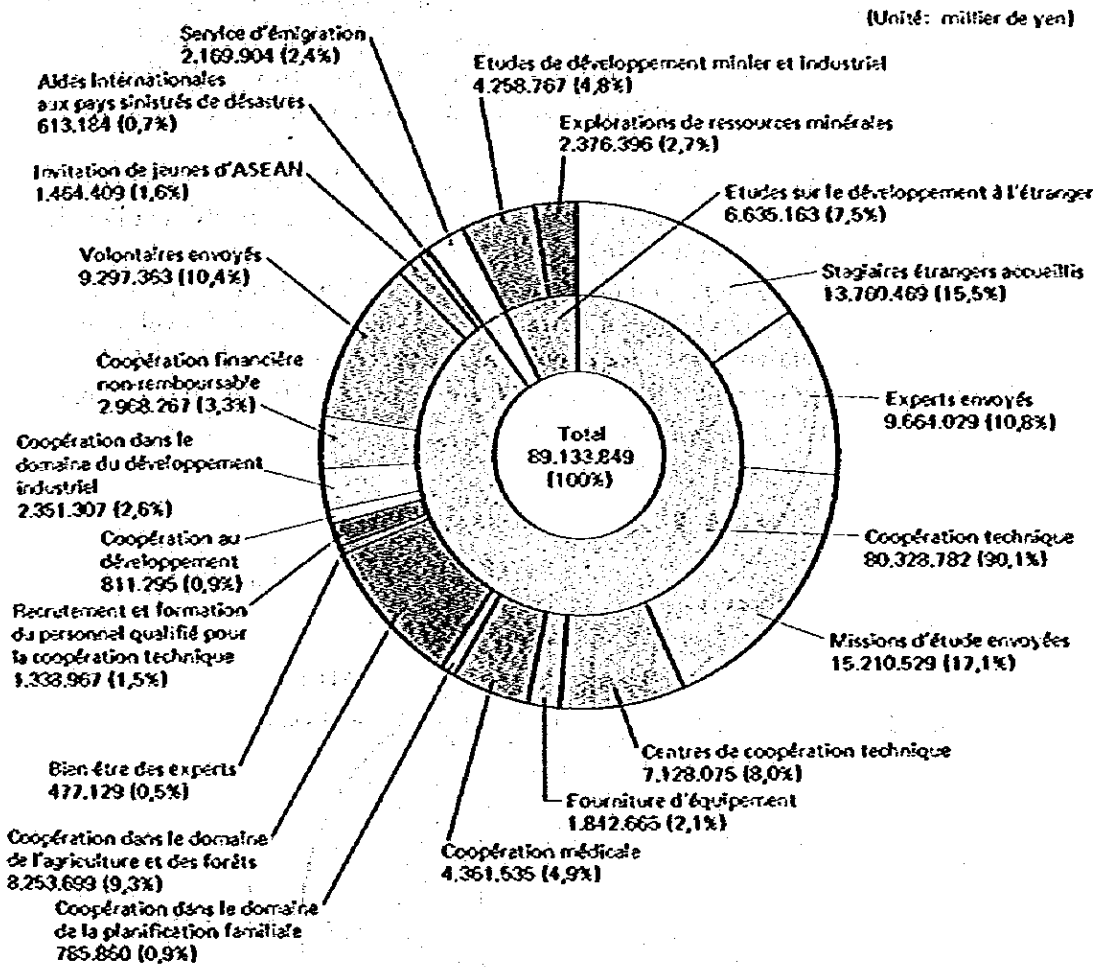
(Unité: millier de yen)

Service d'émigration
2.169.904 (2,4%)

Aides Internationales aux pays sinistrés de désastres
613.184 (0,7%)

Etudes de développement minier et industriel
4.258.767 (4,8%)

Explorations de ressources minérales
2.376.396 (2,7%)

Invitation de jeunes d'ASEAN
1.464.409 (1,6%)

Etudes sur le développement à l'étranger
6.635.163 (7,5%)

Volontaires envoyés
9.297.363 (10,4%)

Stagiaires étrangers accueillis
13.760.469 (15,5%)

Coopération financière non-remboursable
2.968.267 (3,3%)

Experts envoyés
9.664.029 (10,8%)

Coopération dans le domaine du développement industriel
2.351.307 (2,6%)

Total
89.133.849
(100%)

Coopération au développement
811.295 (0,9%)

Coopération technique
80.328.782 (90,1%)

Recrutement et formation du personnel qualifié pour la coopération technique
1.338.967 (1,5%)

Missions d'étude envoyées
15.210.529 (17,1%)

Centres de coopération technique
7.128.075 (8,0%)

Bien être des experts
477.129 (0,5%)

Fourniture d'équipement
1.842.665 (2,1%)

Coopération dans le domaine de l'agriculture et des forêts
8.253.699 (9,3%)

Coopération médicale
4.361.535 (4,9%)

Coopération dans le domaine de la planification familiale
785.860 (0,9%)